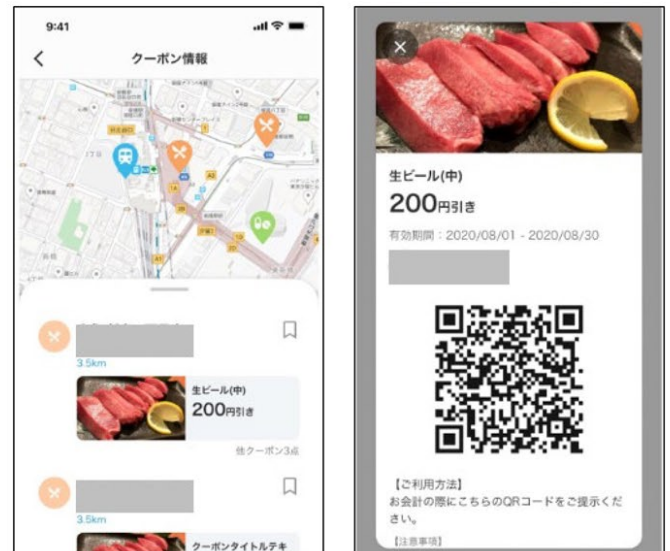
9:41

クーポン情報

3.5km

生ビール(中)

200円引き

他クーポン3点

3.5km

クーポンタイトルテキ

生ビール(中)

200円引き

有効期間：2020/08/01 - 2020/08/30

【ご利用方法】

お会計の際にこちらのQRコードをご提示ください。

【注意事項】